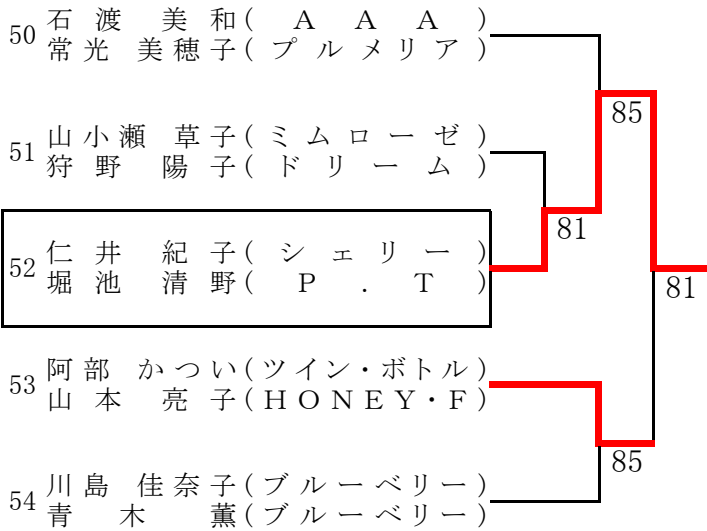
50 石渡 美和(AAA)
常光 美穂子(プルメリア)

51 山小瀬 草子(ミムローゼ)
狩野 陽子(ドリーム)

52 仁井 紀子(シェリー)
堀池 清野(P.T)

53 阿部 かつい(ツイン・ボトル)
山本 亮子(HONEY・F)

54 川島 佳奈子(ブルーベリー)
青木 薫(ブルーベリー)

85
81
81
85